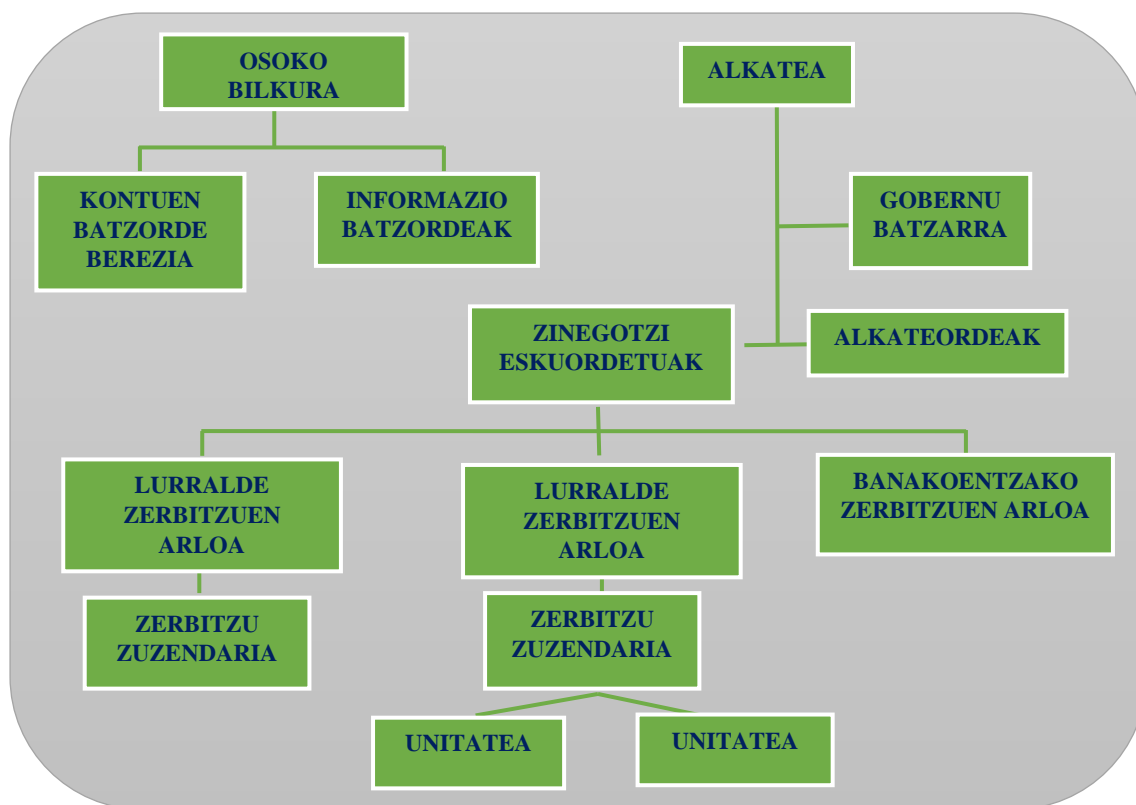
OSOKO BILKURA

ALKATEA

KONTUEN BATZORDE BEREZIA

INFORMAZIO BATZORDEAK

GOBERNU BATZARRA

ZINEGOTZI ESKUORDETUAK

ALKATEORDEAK

LURRALDE ZERBITZUEN ARLOA

LURRALDE ZERBITZUEN ARLOA

BANAKOENTZAKO ZERBITZUEN ARLOA

ZERBITZU ZUZENDARIA

ZERBITZU ZUZENDARIA

UNITATEA

UNITATEA